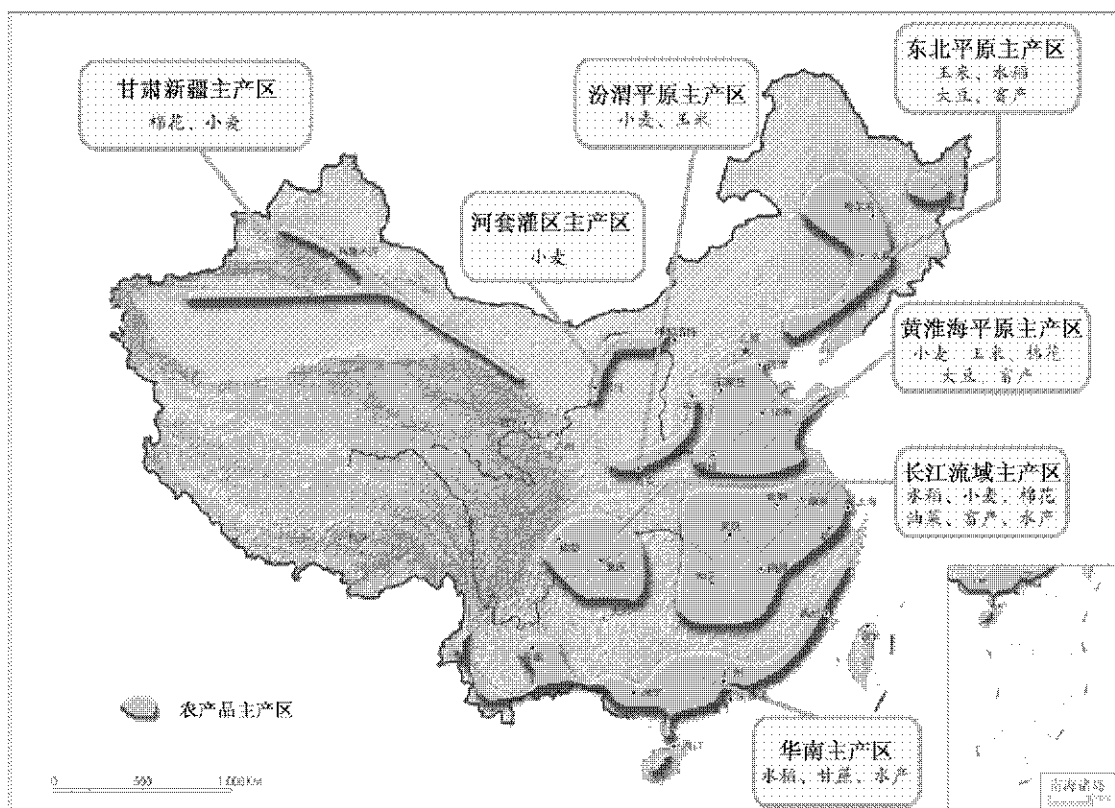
甘肃新疆主产区
棉花、小麦

汾渭平原主产区
小麦、玉米

东北平原主产区
玉米、水稻
大豆、畜产

河套灌区主产区
小麦

黄淮海平原主产区
小麦、玉米、棉花
大豆、畜产

长江流域主产区
水稻、小麦、棉花
油菜、畜产、水产

农产品主产区

华南主产区
水稻、甘蔗、水产

0 500 1 000 Km

南海诸岛